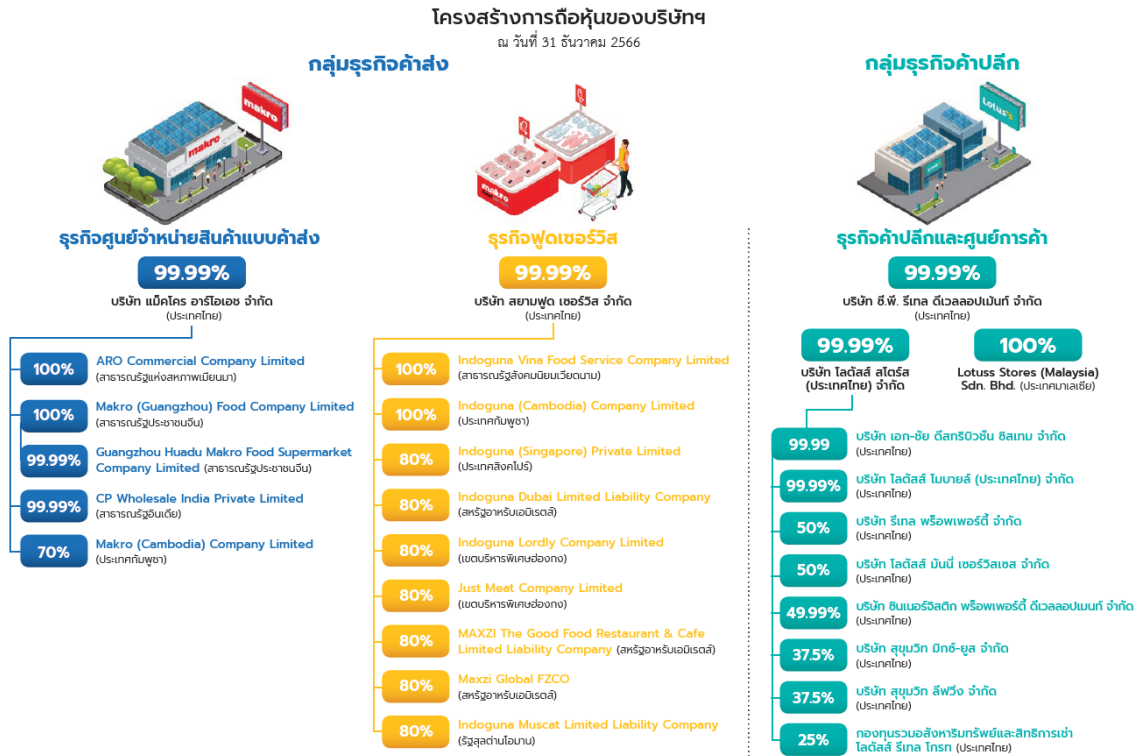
โครงสร้างการถือหุ้นของบริษัทฯ
ณ วันที่ 31 ธันวาคม 2566

กลุ่มธุรกิจค้าส่ง

กลุ่มธุรกิจค้าปลีก

makro

Lotus's

ธุรกิจศูนย์จำหน่ายสินค้าแบบค้าส่ง

99.99%
บริษัท แม็คโคร อาร์โอเอช จำกัด
(ประเทศไทย)

100% ARO Commercial Company Limited (สาธารณรัฐแห่งสหภาพเมียนมา)

100% Makro (Guangzhou) Food Company Limited (สาธารณรัฐประชาชนจีน)

99.99% Guangzhou Huadu Makro Food Supermarket Company Limited (สาธารณรัฐประชาชนจีน)

99.99% CP Wholesale India Private Limited (สาธารณรัฐอินเดีย)

70% Makro (Cambodia) Company Limited (ประเทศกัมพูชา)

ธุรกิจฟูดเซอร์วิส

99.99%
บริษัท สยามฟูด เซอร์วิส จำกัด
(ประเทศไทย)

100% Indoguna Vina Food Service Company Limited (สาธารณรัฐสังคมนิยมเวียดนาม)

100% Indoguna (Cambodia) Company Limited (ประเทศกัมพูชา)

80% Indoguna (Singapore) Private Limited (ประเทศสิงคโปร์)

80% Indoguna Dubai Limited Liability Company (สหรัฐอาหรับเอมิเรตส์)

80% Indoguna Lordly Company Limited (เขตบริหารพิเศษฮ่องกง)

80% Just Meat Company Limited (เขตบริหารพิเศษฮ่องกง)

80% MAXZI The Good Food Restaurant & Cafe Limited Liability Company (สหรัฐอาหรับเอมิเรตส์)

80% Maxzi Global FZCO (สหรัฐอาหรับเอมิเรตส์)

80% Indoguna Muscat Limited Liability Company (รัฐสุลต่านโอมาน)

ธุรกิจค้าปลีกและศูนย์การค้า

99.99%
บริษัท ซี.พี. รีเทล ดีเวลลอปเม้นท์ จำกัด
(ประเทศไทย)

99.99%
บริษัท โลตัสส์ สโตร์ส (ประเทศไทย) จำกัด

100%
Lotuss Stores (Malaysia) Sdn. Bhd. (ประเทศมาเลเซีย)

99.99 บริษัท เอก-ชัย ดีสทริบิวชั่น ซิสเทม จำกัด (ประเทศไทย)

99.99% บริษัท โลตัสส์ โมบายล์ (ประเทศไทย) จำกัด (ประเทศไทย)

50% บริษัท รีเทล พร็อพเพอร์ตี้ จำกัด (ประเทศไทย)

50% บริษัท โลตัสส์ มันนี่ เซอร์วิสเซส จำกัด (ประเทศไทย)

49.99% บริษัท ซินเนอร์จิสติก พร็อพเพอร์ตี้ ดีเวลลอปเมนท์ จำกัด (ประเทศไทย)

37.5% บริษัท สุขุมวิท มิกซ์-ยูส จำกัด (ประเทศไทย)

37.5% บริษัท สุขุมวิท ลีฟวิ่ง จำกัด (ประเทศไทย)

25% กองทุนรวมอสังหาริมทรัพย์และสิทธิการเช่า โลตัสส์ รีเทล โกรท (ประเทศไทย)